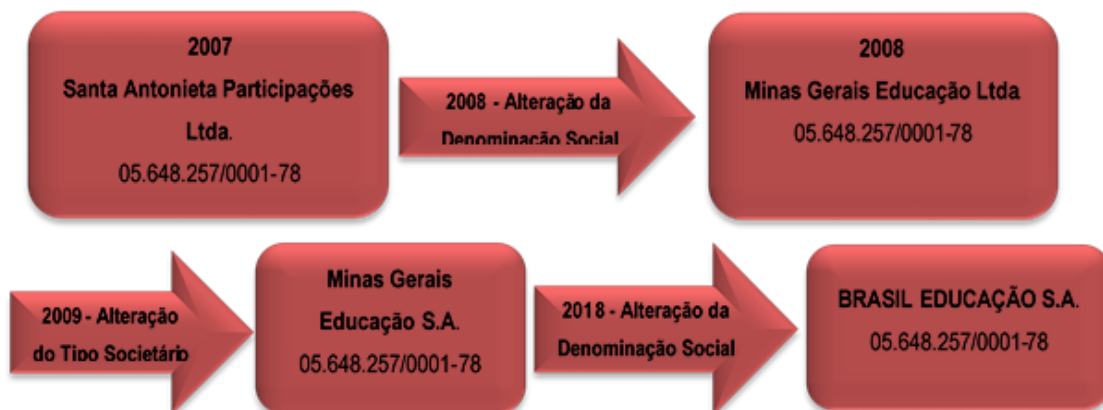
2007
Santa Antonieta Participações Ltda.
05.648.257/0001-78

2008 - Alteração da Denominação Social

2008
Minas Gerais Educação Ltda
05.648.257/0001-78

2009 - Alteração do Tipo Societário

Minas Gerais Educação S.A.
05.648.257/0001-78

2018 - Alteração da Denominação Social

BRASIL EDUCAÇÃO S.A.
05.648.257/0001-78